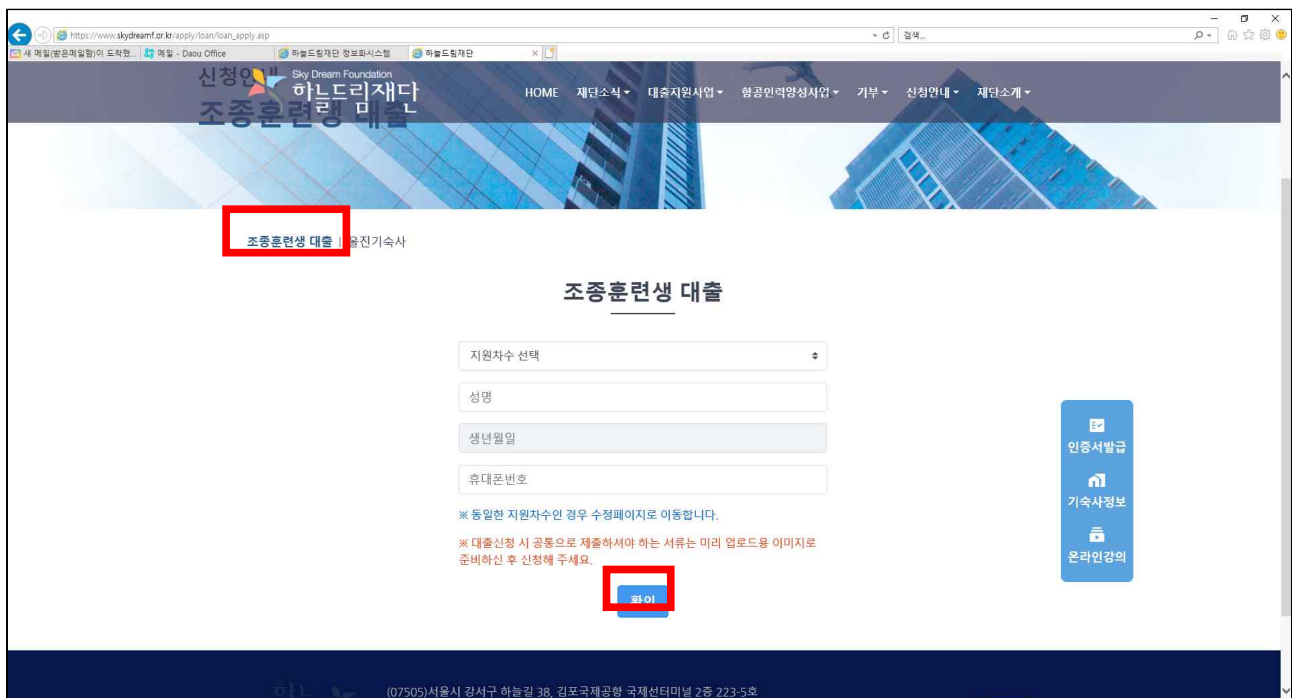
https://www.skydreamf.or.kr/apply/loan/loan_apply.asp

검색...

새 메일(받은메일함)이 도착했... 메일 - Daou Office 하늘드림재단 정보화시스템 하늘드림재단

신청안내 Sky Dream Foundation 하늘드림재단

조종훈련생 대출

HOME 재단소식 대출지원사업 항공인력양성사업 기부 신청안내 재단소개

조종훈련생 대출 | 울진기숙사

조종훈련생 대출

지원차수 선택

성명

생년월일

휴대폰번호

※ 동일한 지원차수인 경우 수정페이지로 이동합니다.

※ 대출신청 시 공통으로 제출하셔야 하는 서류는 미리 업로드용 이미지로 준비하신 후 신청해 주세요.

확인

인증서발급

기숙사정보

온라인강의

(07505)서울시 강서구 하늘길 38, 김포국제공항 국제선터미널 2층 223-5호